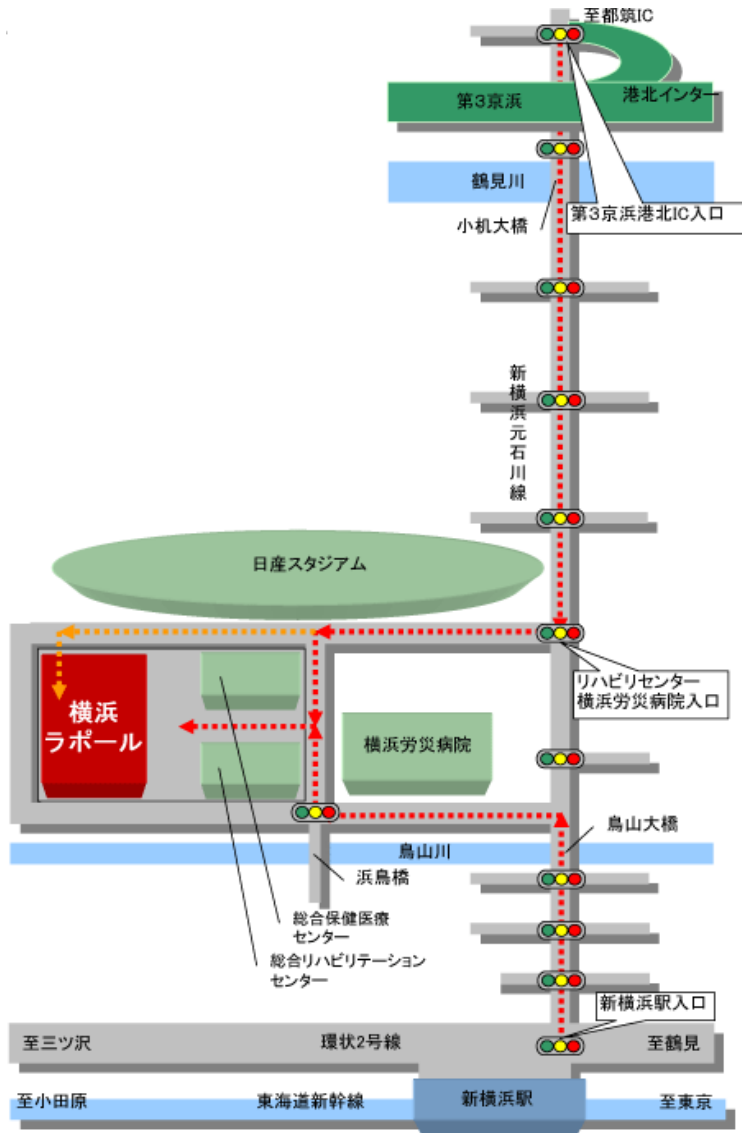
至都筑IC

第3京浜

港北インター

鶴見川

小机大橋

第3京浜港北IC入口

新横浜元石川線

日産スタジアム

横浜ラポール

リハビリセンター横浜労災病院入口

横浜労災病院

鳥山大橋

鳥山川

浜鳥橋

総合保健医療センター

総合リハビリテーションセンター

新横浜駅入口

至三ツ沢

環状2号線

至鶴見

至小田原

東海道新幹線

新横浜駅

至東京